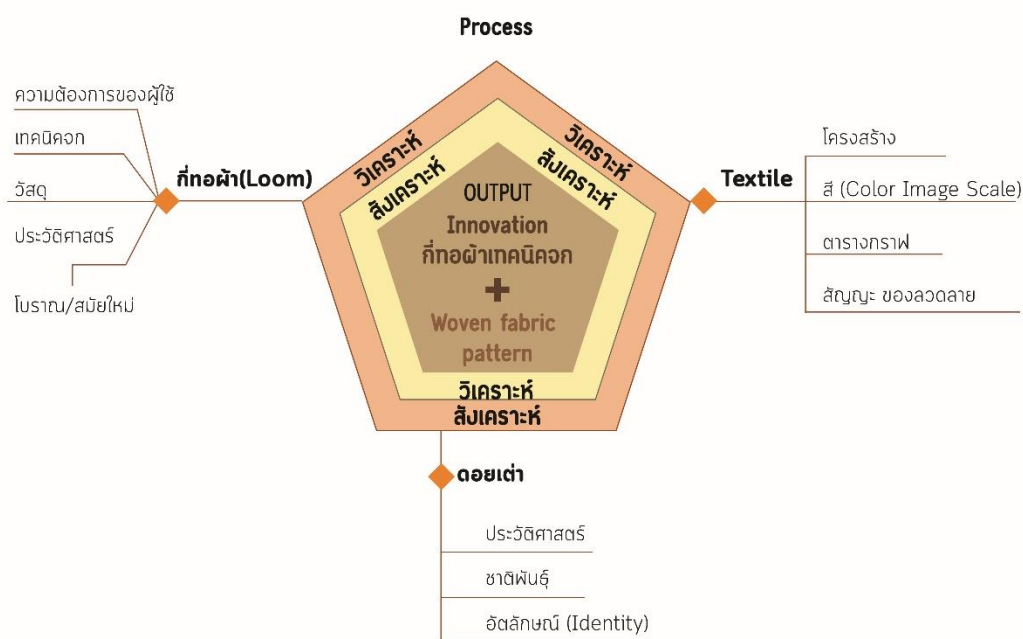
Process

ความต้องการของผู้ใช้

เทคนิคจก

วัสดุ

ประวัติศาสตร์

โบราณ/สมัยใหม่

กี่ทอผ้า(Loom)

วิเคราะห์

สังเคราะห์

วิเคราะห์

สังเคราะห์

OUTPUT

Innovation

กี่ทอผ้าเทคนิคจก

+

Woven fabric pattern

วิเคราะห์

สังเคราะห์

Textile

โครงสร้าง

สี (Color Image Scale)

ตารางกราฟ

สัญญะ ของลวดลาย

ดอยเต่า

ประวัติศาสตร์

ชาติพันธุ์

อัตลักษณ์ (Identity)